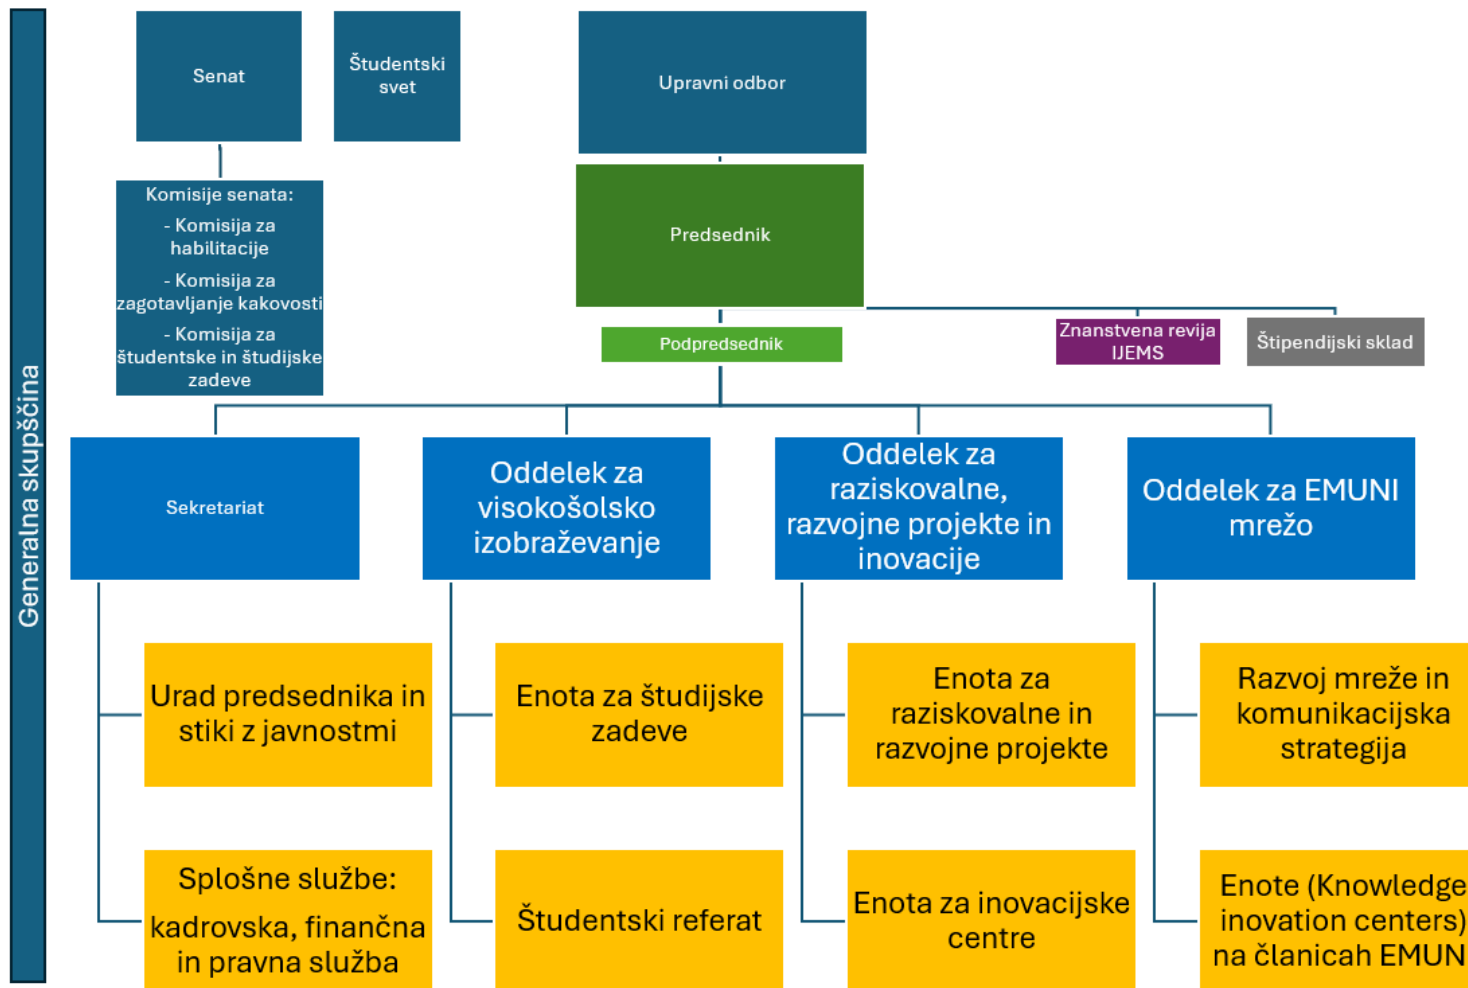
Generalna skupščina

Senat

Študentski svet

Upravni odbor

Komisije senata:
- Komisija za habilitacije
- Komisija za zagotavljanje kakovosti
- Komisija za študentske in študijske zadeve

Predsednik

Podpredsednik

Znanstvena revija IJEMS

Štipendijski sklad

Sekretariat

Oddelek za visokošolsko izobraževanje

Oddelek za raziskovalne, razvojne projekte in inovacije

Oddelek za EMUNI mrežo

Urad predsednika in stiki z javnostmi

Enota za študijske zadeve

Enota za raziskovalne in razvojne projekte

Razvoj mreže in komunikacijska strategija

Splošne službe: kadrovska, finančna in pravna služba

Študentski referat

Enota za inovacijske centre

Enote (Knowledge inovation centers) na članicah EMUN